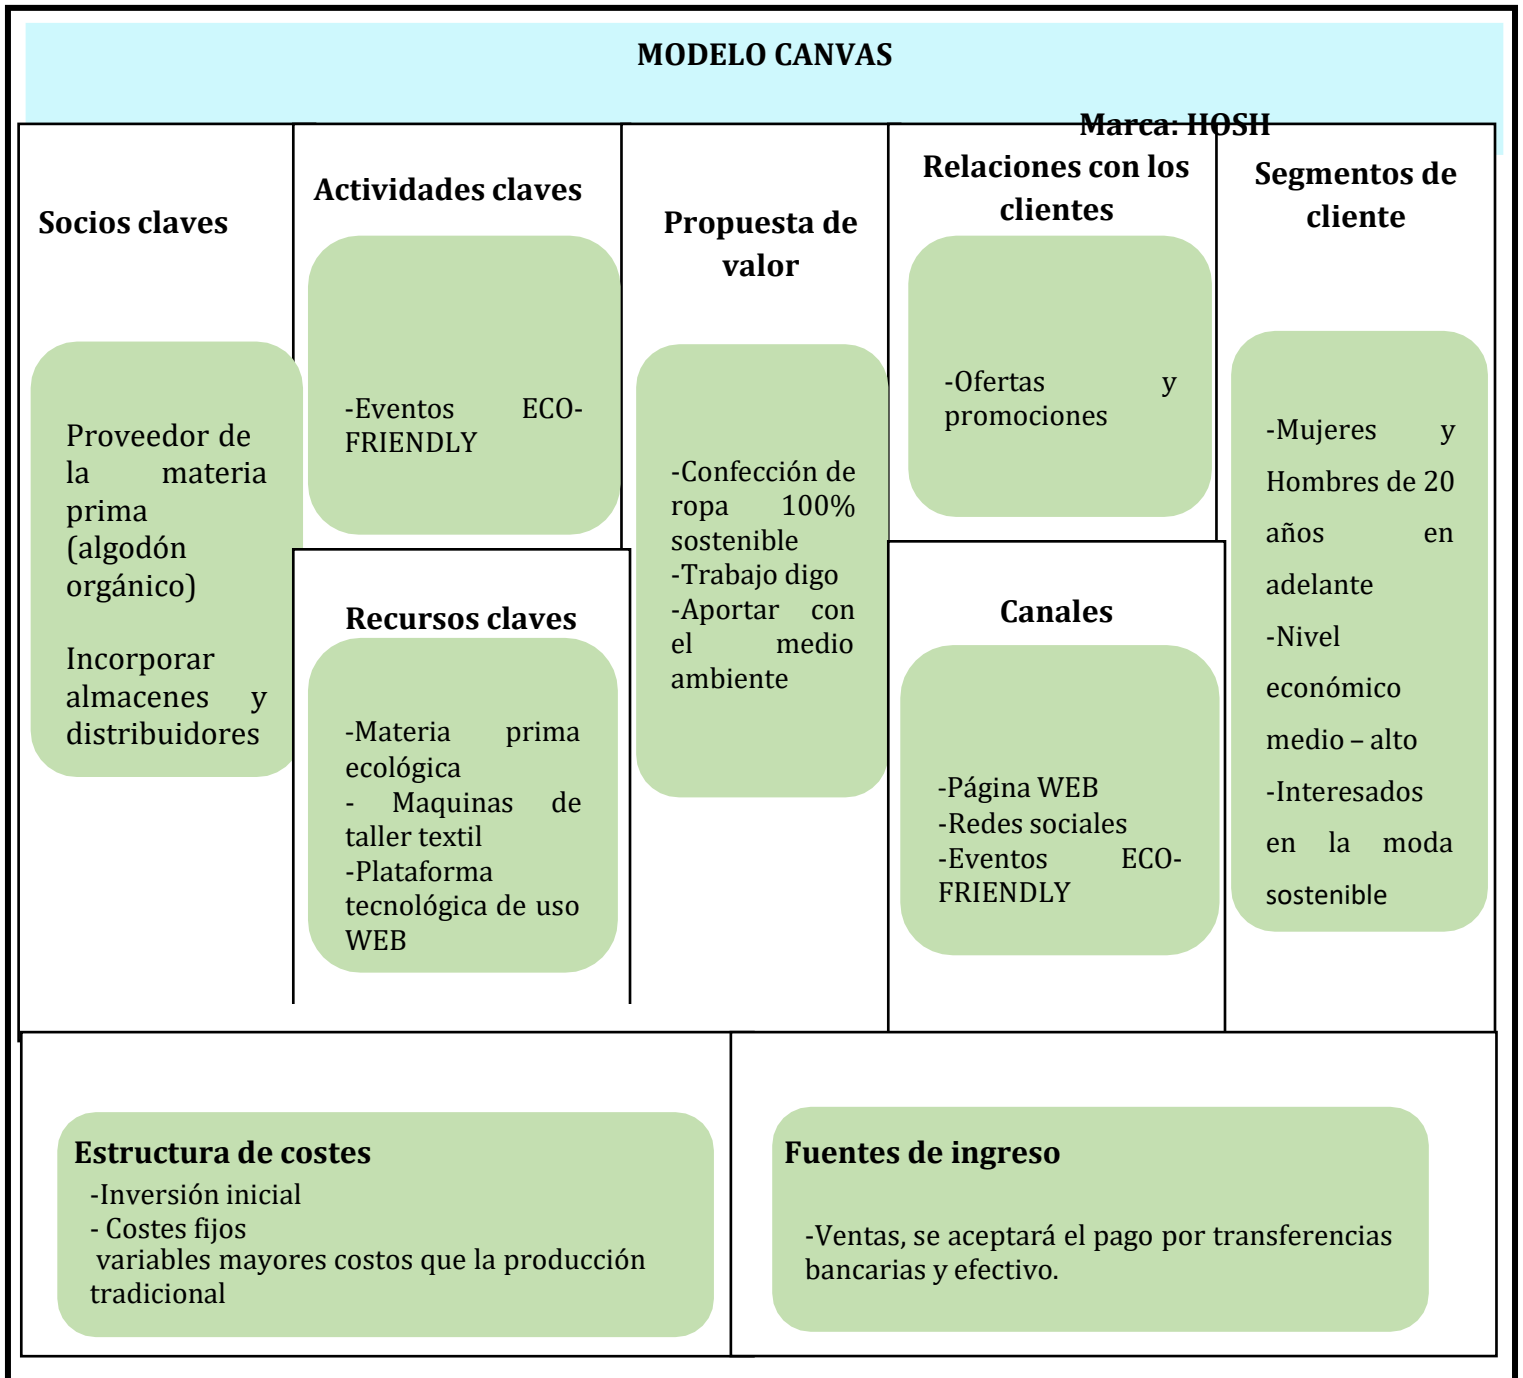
MODELO CANVAS

Marca: HOSH

Socios claves

Proveedor de la materia prima (algodón orgánico)

Incorporar almacenes y distribuidores

Actividades claves

-Eventos ECO-FRIENDLY

Recursos claves

-Materia prima ecológica
- Maquinas de taller textil
-Plataforma tecnológica de uso WEB

Propuesta de valor

-Confección de ropa 100% sostenible
-Trabajo digo
-Aportar con el medio ambiente

Relaciones con los clientes

-Ofertas y promociones

Canales

-Página WEB
-Redes sociales
-Eventos ECO-FRIENDLY

Segmentos de cliente

-Mujeres y Hombres de 20 años en adelante
-Nivel económico medio – alto
-Interesados en la moda sostenible

Estructura de costes
-Inversión inicial
- Costes fijos
variables mayores costos que la producción tradicional

Fuentes de ingreso

-Ventas, se aceptará el pago por transferencias bancarias y efectivo.